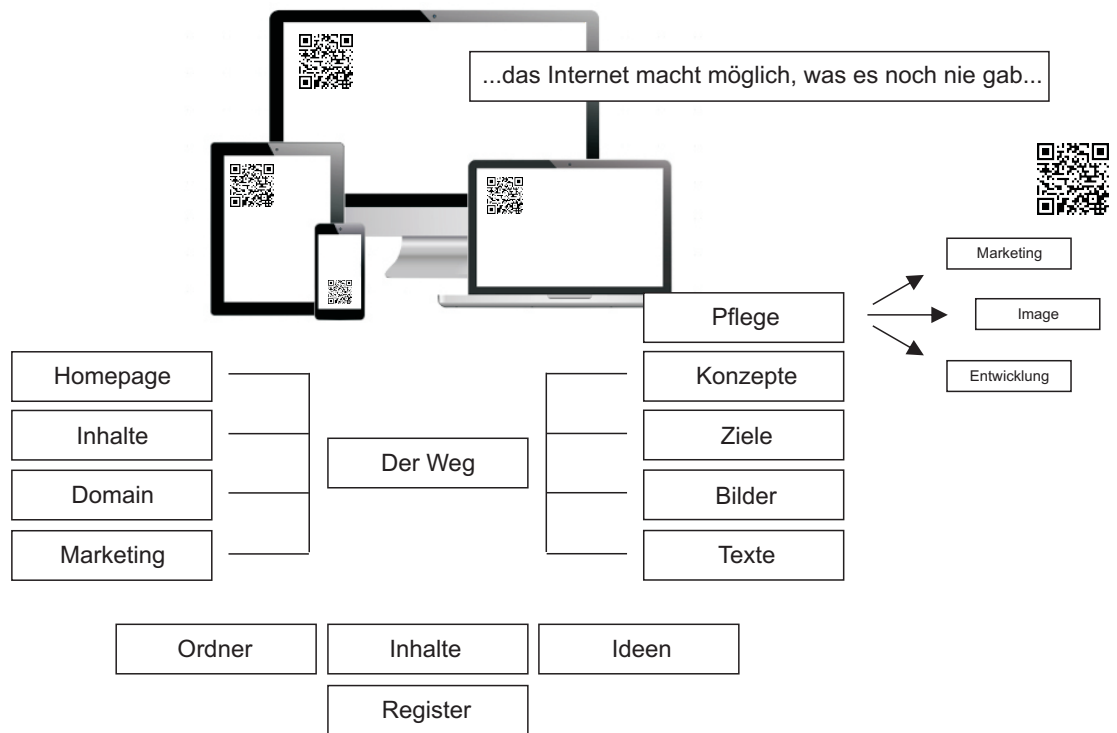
...das Internet macht möglich, was es noch nie gab...

Marketing

Pflege

Image

Entwicklung

Homepage

Inhalte

Domain

Marketing

Der Weg

Konzepte

Ziele

Bilder

Texte

Ordner

Inhalte

Ideen

Register